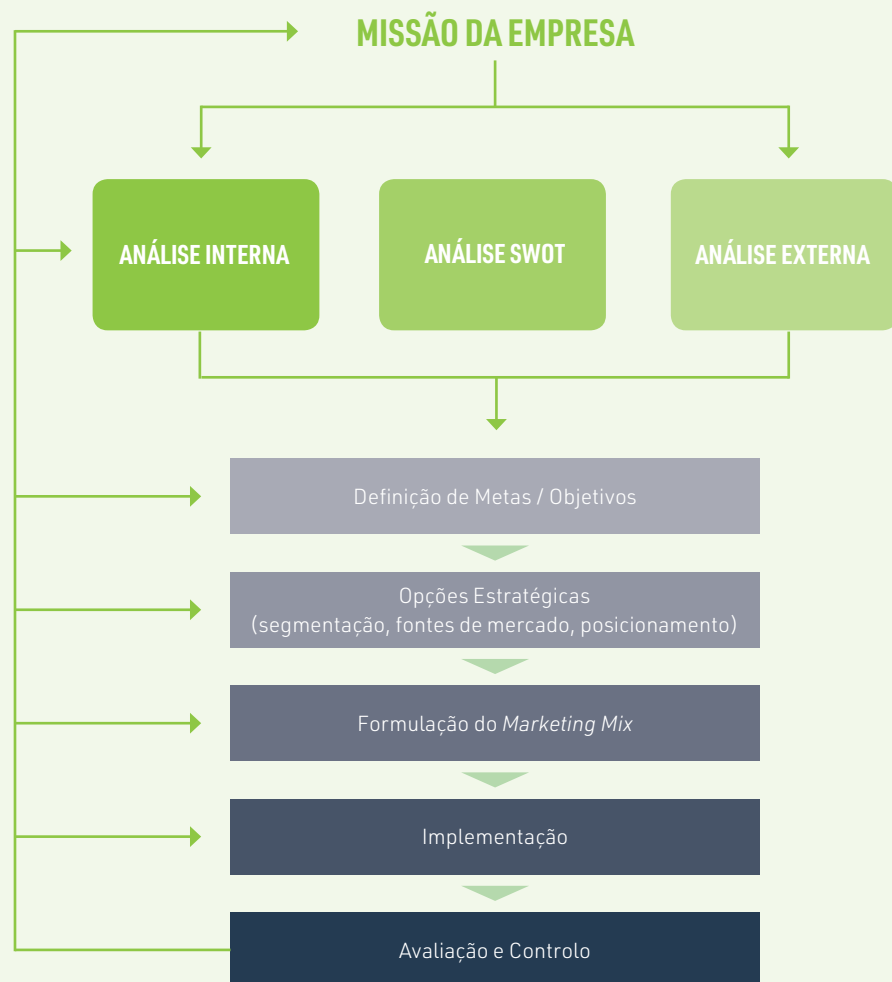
MISSÃO DA EMPRESA

ANÁLISE INTERNA

ANÁLISE SWOT

ANÁLISE EXTERNA

Definição de Metas / Objetivos

Opções Estratégicas
(segmentação, fontes de mercado, posicionamento)

Formulação do *Marketing Mix*

Implementação

Avaliação e Controlo